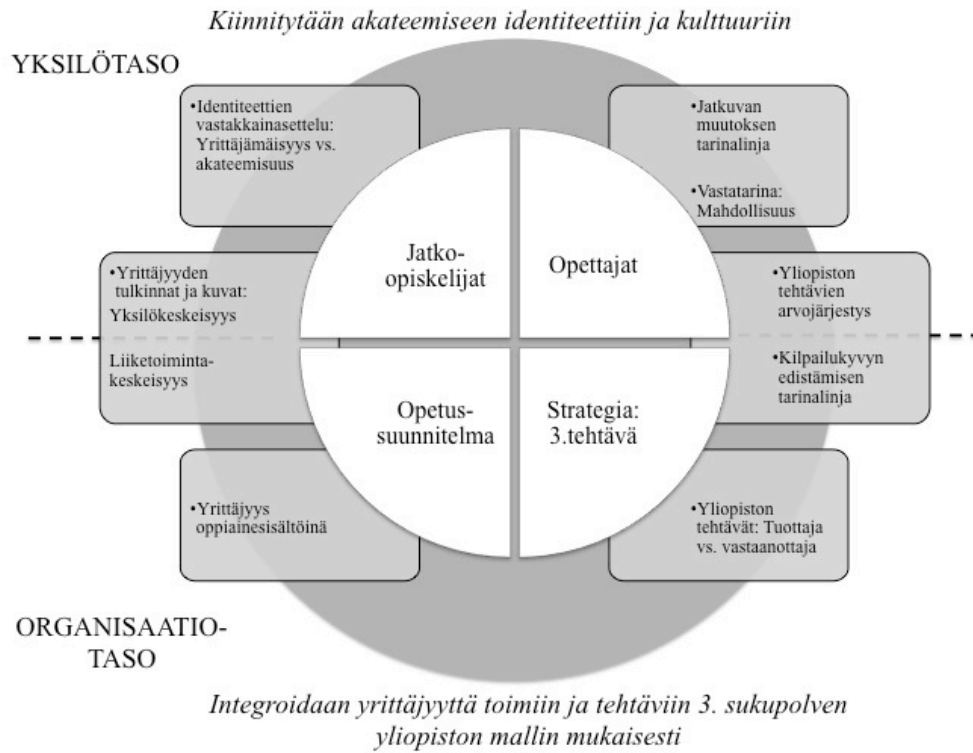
Kiinnitytään akateemiseen identiteettiin ja kulttuuriin

YKSILÖTASO

•Identiteettien vastakkainasettelu: Yrittäjämäisyys vs. akateemisuus

•Jatkuvan muutoksen tarinalinja

•Vastatarina: Mahdollisuus

Jatko-opiskelijat

Opettajat

•Yrittäjyyden tulkinnat ja kuvat: Yksilökeskeisyys

Liiketoiminta-keskeisyys

•Yliopiston tehtävien arvojärjestys

•Kilpailukyvyn edistämisen tarinalinja

Opetus-suunnitelma

Strategia: 3.tehtävä

•Yrittäjyys oppiainesisältöinä

•Yliopiston tehtävät: Tuottaja vs. vastaanottaja

ORGANISAATIO-TASO

Integroidaan yrittäjyyttä toimiin ja tehtäviin 3. sukupolven yliopiston mallin mukaisesti